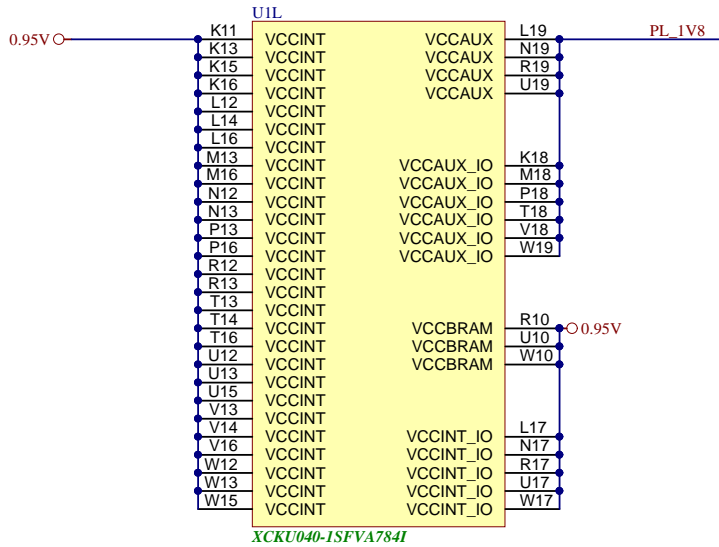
U1L

0.95V

| K11 | VCCINT |
|---|---|
| K13 | VCCINT |
| K15 | VCCINT |
| K16 | VCCINT |
| L12 | VCCINT |
| L14 | VCCINT |
| L16 | VCCINT |
| M13 | VCCINT |
| M16 | VCCINT |
| N12 | VCCINT |
| N13 | VCCINT |
| P13 | VCCINT |
| P16 | VCCINT |
| R12 | VCCINT |
| R13 | VCCINT |
| T13 | VCCINT |
| T14 | VCCINT |
| T16 | VCCINT |
| U12 | VCCINT |
| U13 | VCCINT |
| U15 | VCCINT |
| V13 | VCCINT |
| V14 | VCCINT |
| V16 | VCCINT |
| W12 | VCCINT |
| W13 | VCCINT |
| W15 | VCCINT |

PL_1V8

| VCCAUX | L19 |
|---|---|
| VCCAUX | N19 |
| VCCAUX | R19 |
| VCCAUX | U19 |
| VCCAUX_IO | K18 |
| VCCAUX_IO | M18 |
| VCCAUX_IO | P18 |
| VCCAUX_IO | T18 |
| VCCAUX_IO | V18 |
| VCCAUX_IO | W19 |
| VCCBRAM | R10 |
| VCCBRAM | U10 |
| VCCBRAM | W10 |
| VCCINT_IO | L17 |
| VCCINT_IO | N17 |
| VCCINT_IO | R17 |
| VCCINT_IO | U17 |
| VCCINT_IO | W17 |

0.95V

XCKU040-1SFVA784I